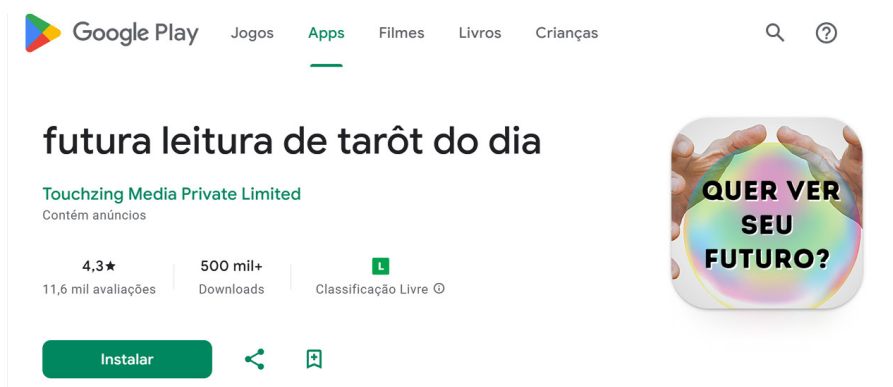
Google Play Jogos Apps Filmes Livros Crianças

futura leitura de tarôt do dia

Touchzing Media Private Limited
Contém anúncios

4,3★
11,6 mil avaliações

500 mil+
Downloads

L
Classificação Livre ⓘ

QUER VER SEU FUTURO?

Instalar